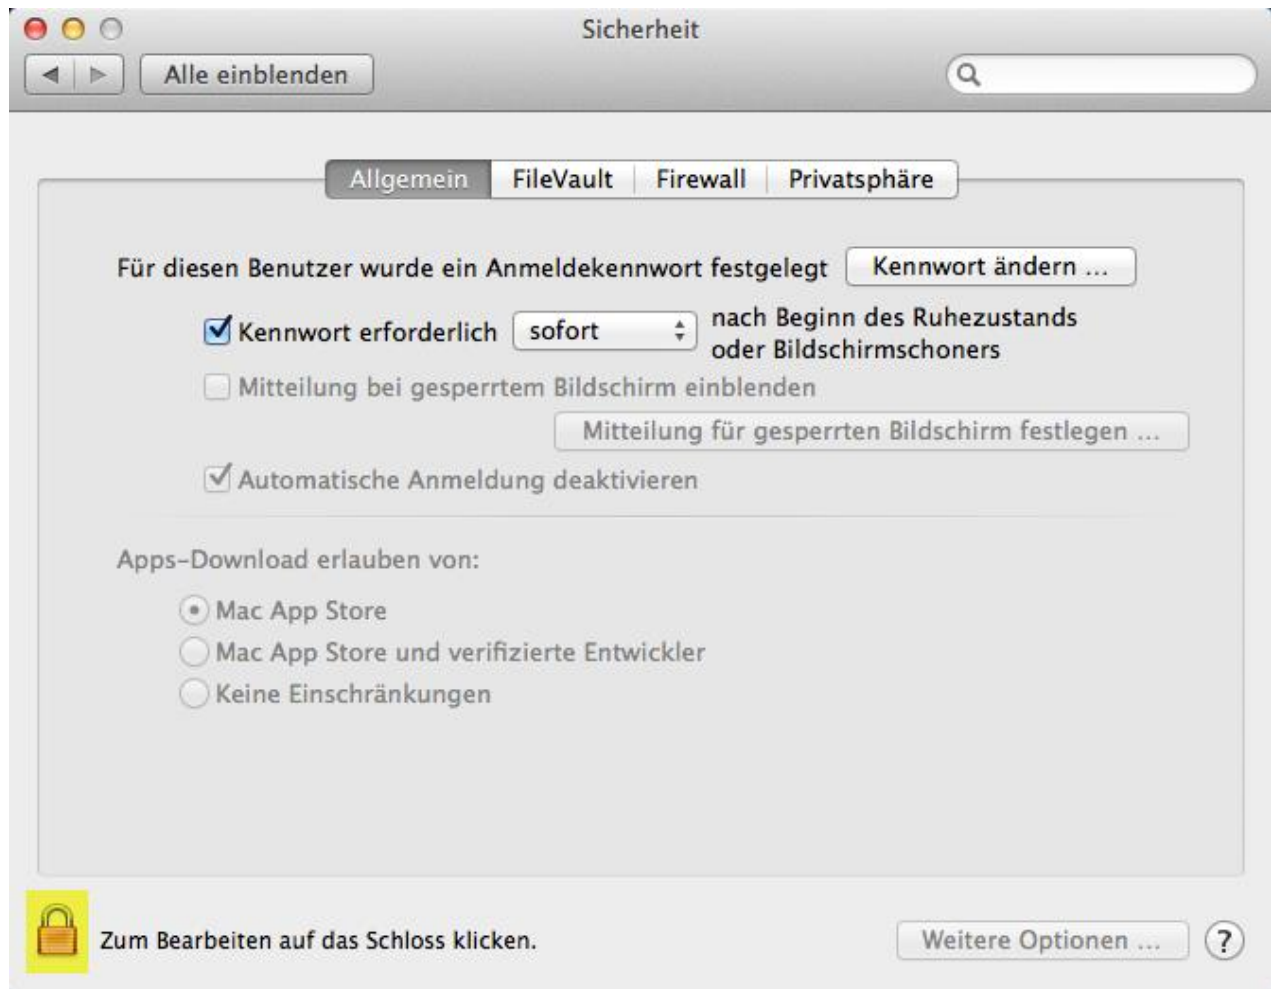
Sicherheit

Alle einblenden

Allgemein | FileVault | Firewall | Privatsphäre

Für diesen Benutzer wurde ein Anmeldekennwort festgelegt

Kennwort ändern ...

Kennwort erforderlich sofort nach Beginn des Ruhezustands oder Bildschirmschoners

Mitteilung bei gesperrtem Bildschirm einblenden

Mitteilung für gesperrten Bildschirm festlegen ...

Automatische Anmeldung deaktivieren

Apps-Download erlauben von:

Mac App Store

Mac App Store und verifizierte Entwickler

Keine Einschränkungen

Zum Bearbeiten auf das Schloss klicken.

Weitere Optionen ...

?